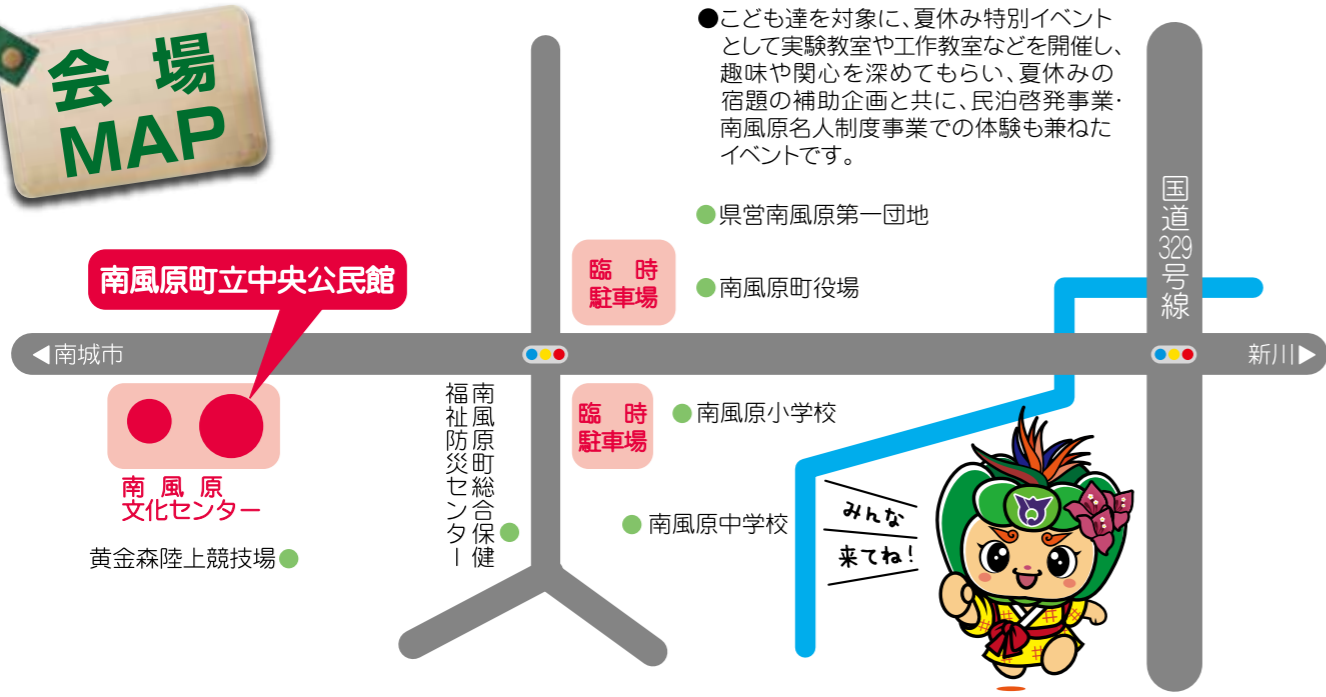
会場
MAP

●こども達を対象に、夏休み特別イベントとして実験教室や工作教室などを開催し、趣味や関心を深めてもらい、夏休みの宿題の補助企画と共に、民泊啓発事業・南風原名人制度事業での体験も兼ねたイベントです。

国道329号線

県営南風原第一団地

臨時駐車場

南風原町役場

南風原町立中央公民館

◀南城市

新川▶

臨時駐車場

南風原小学校

南風原文化センター

南風原町総合保健福祉防災センター

南風原中学校

みんな来てね!

黄金森陸上競技場